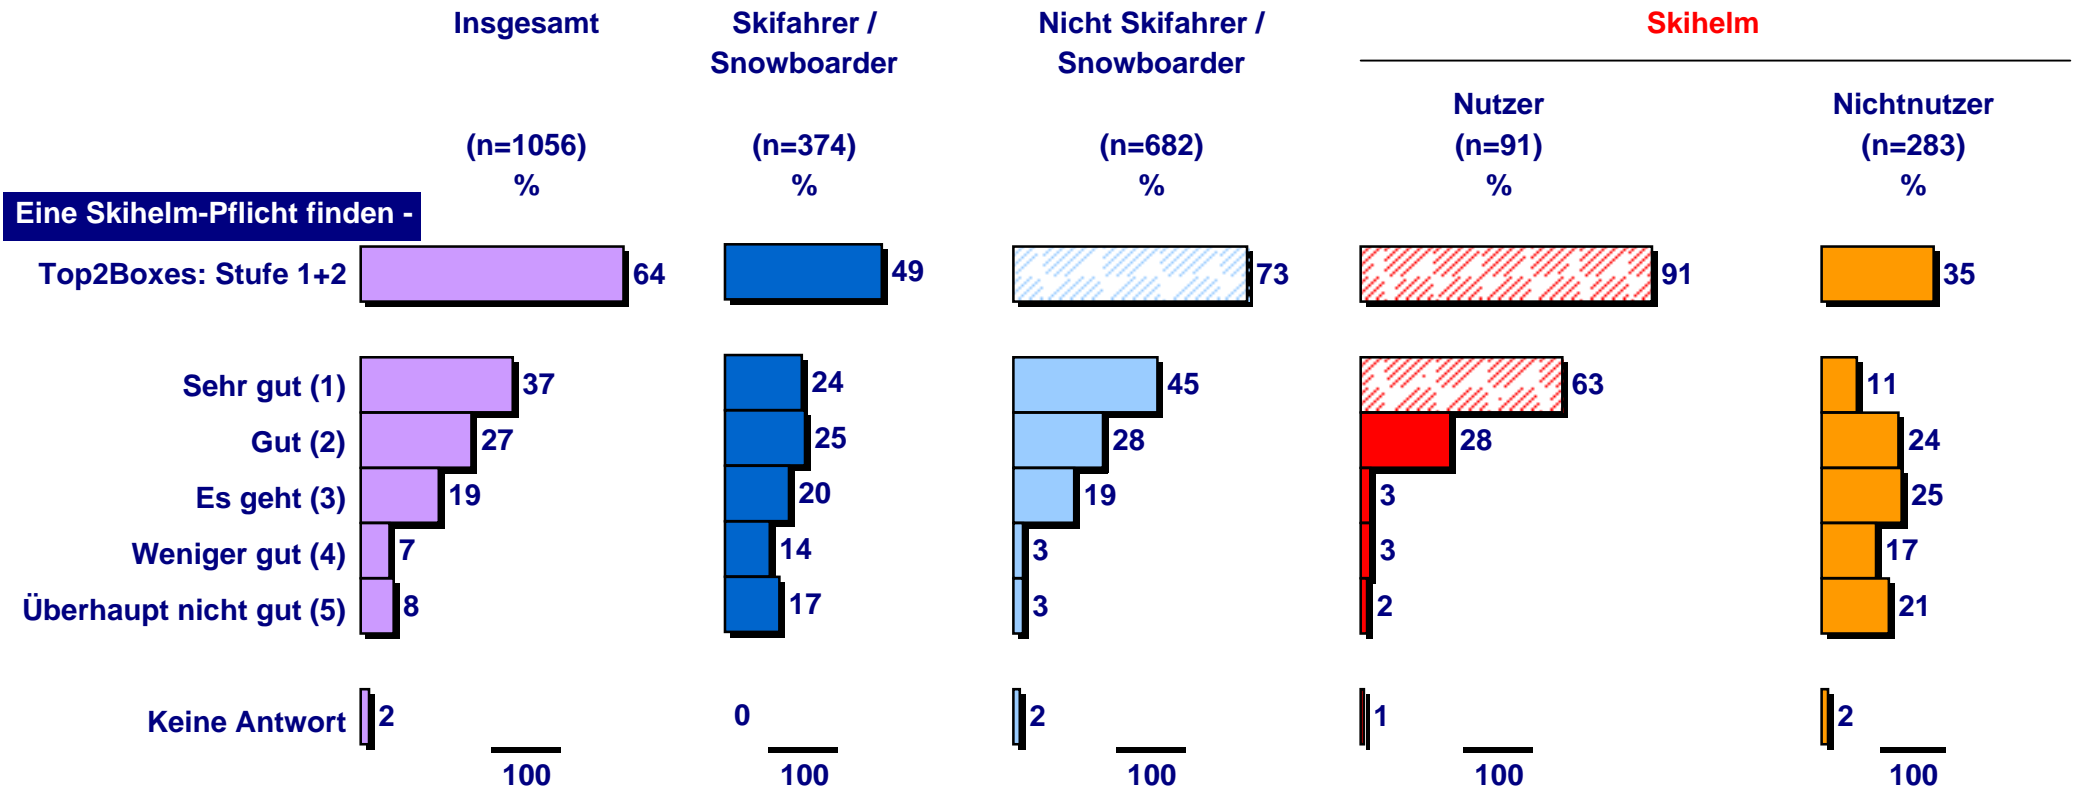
| | Insgesamt (n=1056) % | Skifahrer / Snowboarder (n=374) % | Nicht Skifahrer / Snowboarder (n=682) % | Skihelm Nutzer (n=91) % | Skihelm Nichtnutzer (n=283) % |
|---|---|---|---|---|---|
| Eine Skihelm-Pflicht finden - | | | | | |
| Top2Boxes: Stufe 1+2 | 64 | 49 | 73 | 91 | 35 |
| Sehr gut (1) | 37 | 24 | 45 | 63 | 11 |
| Gut (2) | 27 | 25 | 28 | 28 | 24 |
| Es geht (3) | 19 | 20 | 19 | 3 | 25 |
| Weniger gut (4) | 7 | 14 | 3 | 3 | 17 |
| Überhaupt nicht gut (5) | 8 | 17 | 3 | 2 | 21 |
| Keine Antwort | 2 | 0 | 2 | 1 | 2 |
| | 100 | 100 | 100 | 100 | 100 |